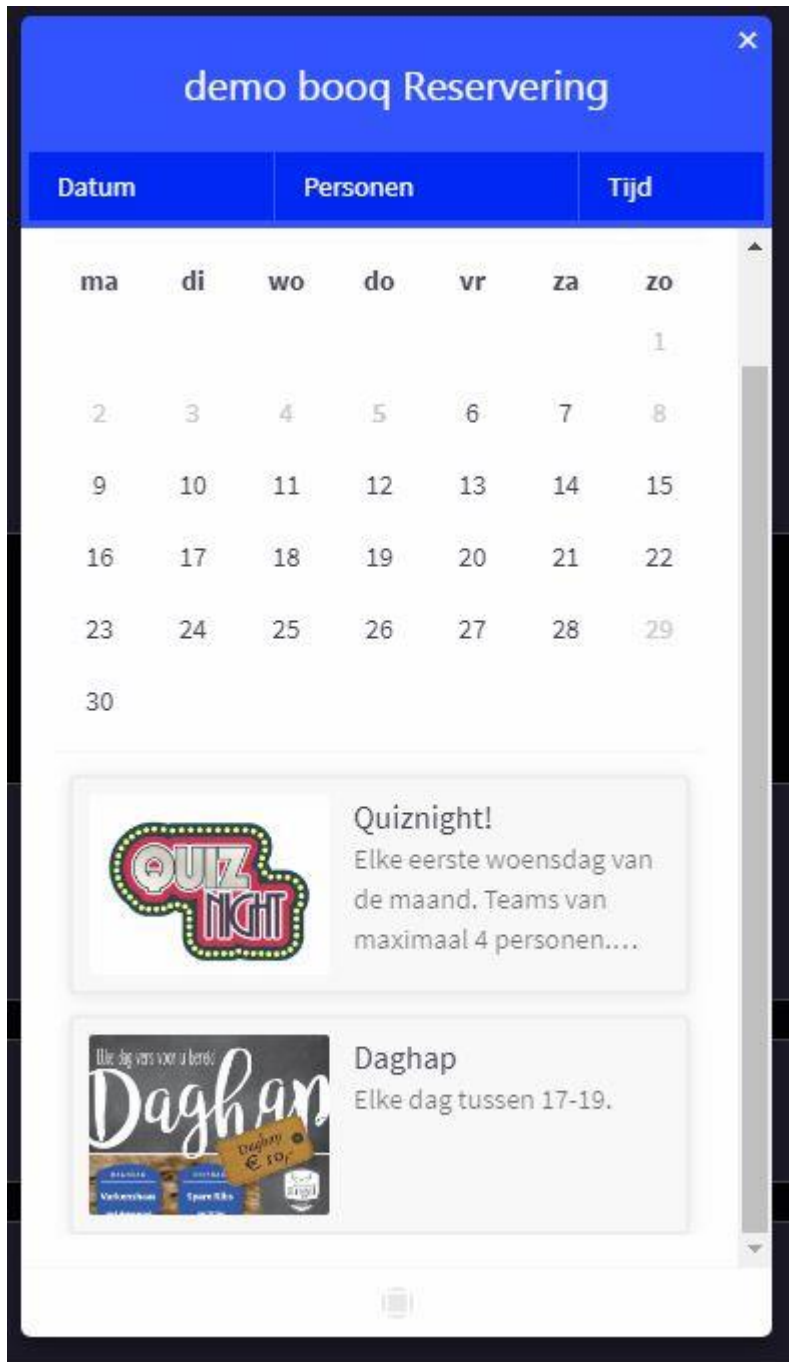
×
demo booq Reservering

Datum | Personen | Tijd

| ma | di | wo | do | vr | za | zo |
|---|---|---|---|---|---|---|
| | | | | | | 1 |
| 2 | 3 | 4 | 5 | 6 | 7 | 8 |
| 9 | 10 | 11 | 12 | 13 | 14 | 15 |
| 16 | 17 | 18 | 19 | 20 | 21 | 22 |
| 23 | 24 | 25 | 26 | 27 | 28 | 29 |
| 30 | | | | | | |

QUIZ NIGHT

Quiznight!
Elke eerste woensdag van de maand. Teams van maximaal 4 personen....

Elke dag vers voor u bereid
Daghap
Daghap € 10,-
Varkenshaas
Spare Ribs

Daghap
Elke dag tussen 17-19.